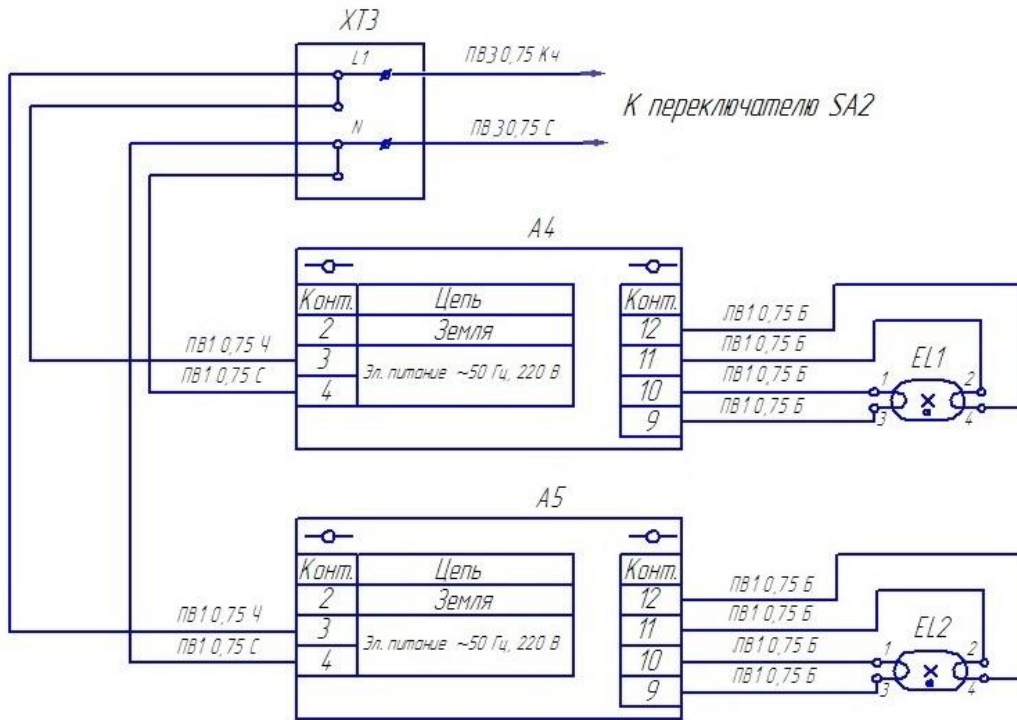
XT3

L1

N

ПВ3 0,75 Кч

ПВ 3 0,75 С

К переключателю SA2

A4

| Конт. | Цепь |
|---|---|
| 2 | Земля |
| 3 | Эл. питание ~50 Гц, 220 В |
| 4 | |

ПВ1 0,75 Ч
ПВ1 0,75 С

| Конт. |
|---|
| 12 |
| 11 |
| 10 |
| 9 |

ПВ1 0,75 Б
ПВ1 0,75 Б
ПВ1 0,75 Б
ПВ1 0,75 Б

EL1
1 2 3 4

A5

| Конт. | Цепь |
|---|---|
| 2 | Земля |
| 3 | Эл. питание ~50 Гц, 220 В |
| 4 | |

ПВ1 0,75 Ч
ПВ1 0,75 С

| Конт. |
|---|
| 12 |
| 11 |
| 10 |
| 9 |

ПВ1 0,75 Б
ПВ1 0,75 Б
ПВ1 0,75 Б
ПВ1 0,75 Б

EL2
1 2 3 4